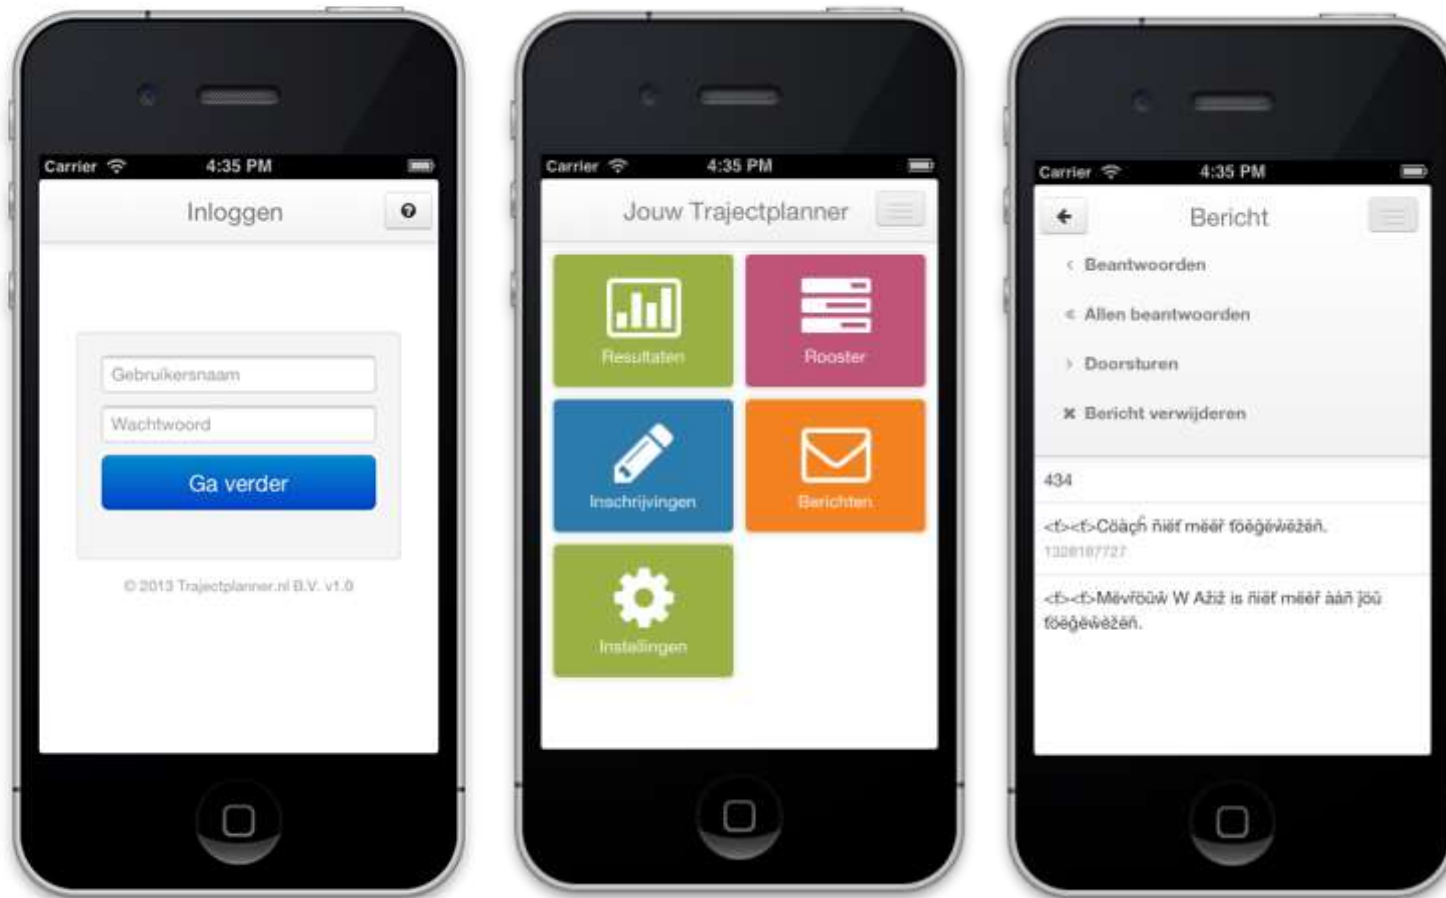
Carrier 4:35 PM

Inloggen

Gebruikersnaam

Wachtwoord

Ga verder

© 2013 Trajectplanner.nl B.V. v1.0

Carrier 4:35 PM

Jouw Trajectplanner

Resultaten

Rooster

Inschrijvingen

Berichten

Instellingen

Carrier 4:35 PM

Bericht

Beantwoorden

Allen beantwoorden

Doorsturen

Bericht verwijderen

434

<t><t>Cöäçh ñïëť mëëř föëğëŵëžëñ.

1328187727

<t><t>Mëvřöüŵ W Ažiž is ñïëť mëëř ääñ jöü föëğëŵëžëñ.